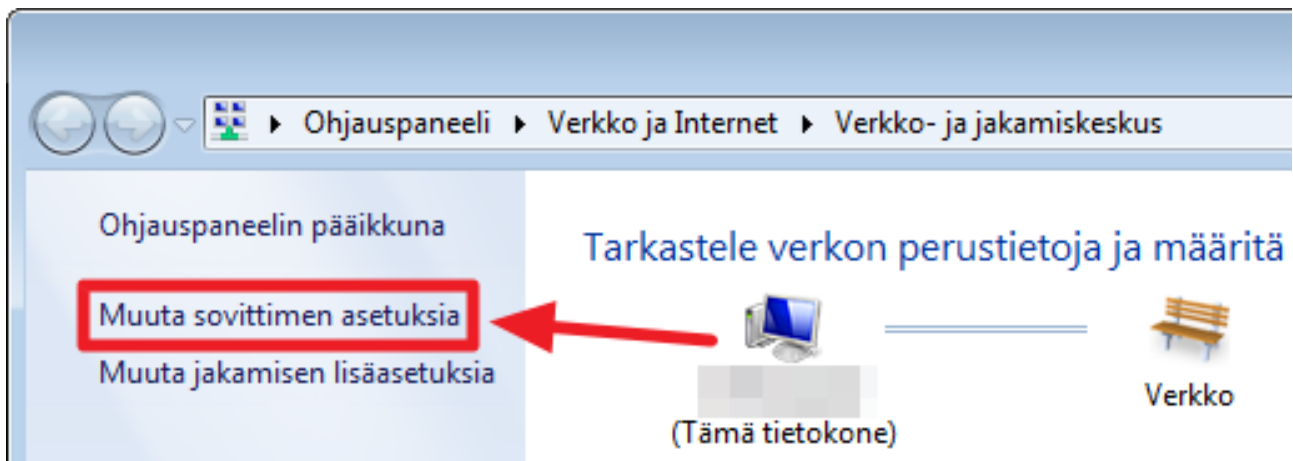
Ohjauspaneeli ▸ Verkko ja Internet ▸ Verkko- ja jakamiskeskus

Ohjauspaneelin pääikkuna

Muuta sovittimen asetuksia

Muuta jakamisen lisäasetuksia

Tarkastele verkon perustietoja ja määritä

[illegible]
(Tämä tietokone)

Verkko